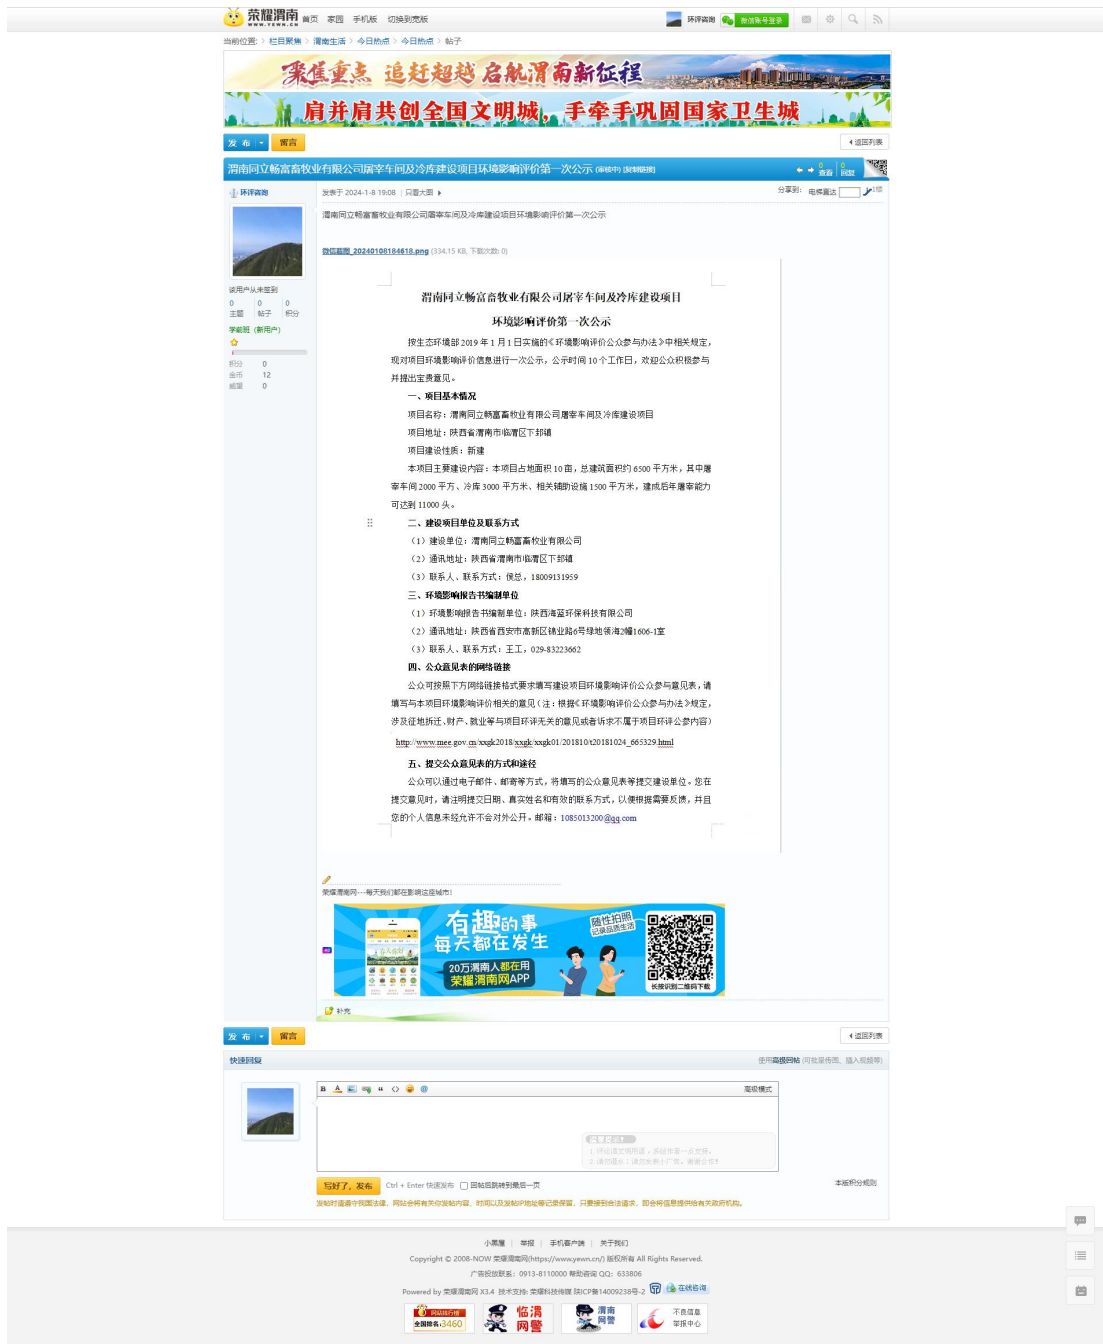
荣耀渭南 WWW.YEWN.CN 首页 家园 手机版 切换到宽版

环评咨询 微信帐号登录

当前位置: 栏目聚焦 > 渭南生活 > 今日热点 > 今日热点 > 帖子

聚焦重点 追赶超越 启航渭南新征程

肩并肩共创全国文明城，手牵手巩固国家卫生城

发布 留言 返回列表

渭南同立畅富畜牧业有限公司屠宰车间及冷库建设项目环境影响评价第一次公示 [审核中] [复制链接]

0 查看 0 回复

环评咨询

发表于 2024-1-8 19:08 | 只看大图

分享到: 电梯直达 1楼

渭南同立畅富畜牧业有限公司屠宰车间及冷库建设项目环境影响评价第一次公示

微信截图_20240108184618.png (334.15 KB, 下载次数: 0)

渭南同立畅富畜牧业有限公司屠宰车间及冷库建设项目

环境影响评价第一次公示

按生态环境部 2019 年 1 月 1 日实施的《环境影响评价公众参与办法》中相关规定，现对项目环境影响评价信息进行一次公示，公示时间 10 个工作日，欢迎公众积极参与并提出宝贵意见。

一、项目基本情况

项目名称：渭南同立畅富畜牧业有限公司屠宰车间及冷库建设项目

项目地址：陕西省渭南市临渭区下邽镇

项目建设性质：新建

本项目主要建设内容：本项目占地面积 10 亩，总建筑面积约 6500 平方米，其中屠宰车间 2000 平方、冷库 3000 平方米、相关辅助设施 1500 平方米，建成后年屠宰能力可达到 11000 头。

二、建设项目单位及联系方式

（1）建设单位：渭南同立畅富畜牧业有限公司

（2）通讯地址：陕西省渭南市临渭区下邽镇

（3）联系人、联系方式：侯总，18009131959

三、环境影响报告书编制单位

（1）环境影响报告书编制单位：陕西海蓝环保科技有限公司

（2）通讯地址：陕西省西安市高新区锦业路6号绿地领海2幢1606-1室

（3）联系人、联系方式：王工，029-83223662

四、公众意见表的网络链接

公众可按照下方网络链接格式要求填写建设项目环境影响评价公众参与意见表，请填写与本项目环境影响评价相关的意见（注：根据《环境影响评价公众参与办法》规定，涉及征地拆迁、财产、就业等与项目环评无关的意见或者诉求不属于项目环评公参内容）

http://www.mee.gov.cn/xxgk2018/xxgk/xxgk01/201810/t20181024_665329.html

五、提交公众意见表的方式和途径

公众可以通过电子邮件、邮寄等方式，将填写的公众意见表等提交建设单位。您在提交意见时，请注明提交日期、真实姓名和有效的联系方式，以便根据需要反馈，并且您的个人信息未经允许不会对外公开。邮箱：1085013200@qq.com

该用户从未签到

0 主题 0 帖子 0 积分

学前班 (新用户)

积分 0
金币 12
威望 0

荣耀渭南网---每天我们都在影响这座城市!

有趣的事 每天都在发生 随性拍照 记录品质生活 20万渭南人都在用 荣耀渭南网APP 长按识别二维码下载

补充

发布 留言 返回列表

快速回复

使用高级回帖 (可批量传图、插入视频等)

高级模式

写好了，发布 Ctrl + Enter 快速发布 回帖后跳转到最后一页

本版积分规则

发帖时请遵守我国法律，网站会将有关你发帖内容、时间以及发帖IP地址等记录保留，只要接到合法请求，即会将信息提供给有关政府机构。

小黑屋 | 举报 | 手机客户端 | 关于我们

Copyright © 2008-NOW 荣耀渭南网(https://www.yewn.cn/) 版权所有 All Rights Reserved.

广告投放联系：0913-8110000 帮助咨询 QQ：633806

Powered by 荣耀渭南网 X3.4 技术支持: 荣耀科技传媒 陕ICP备14009238号-2 在线备案

网站排行榜 全国排名:3460 临渭网警 渭南网警 不良信息举报中心